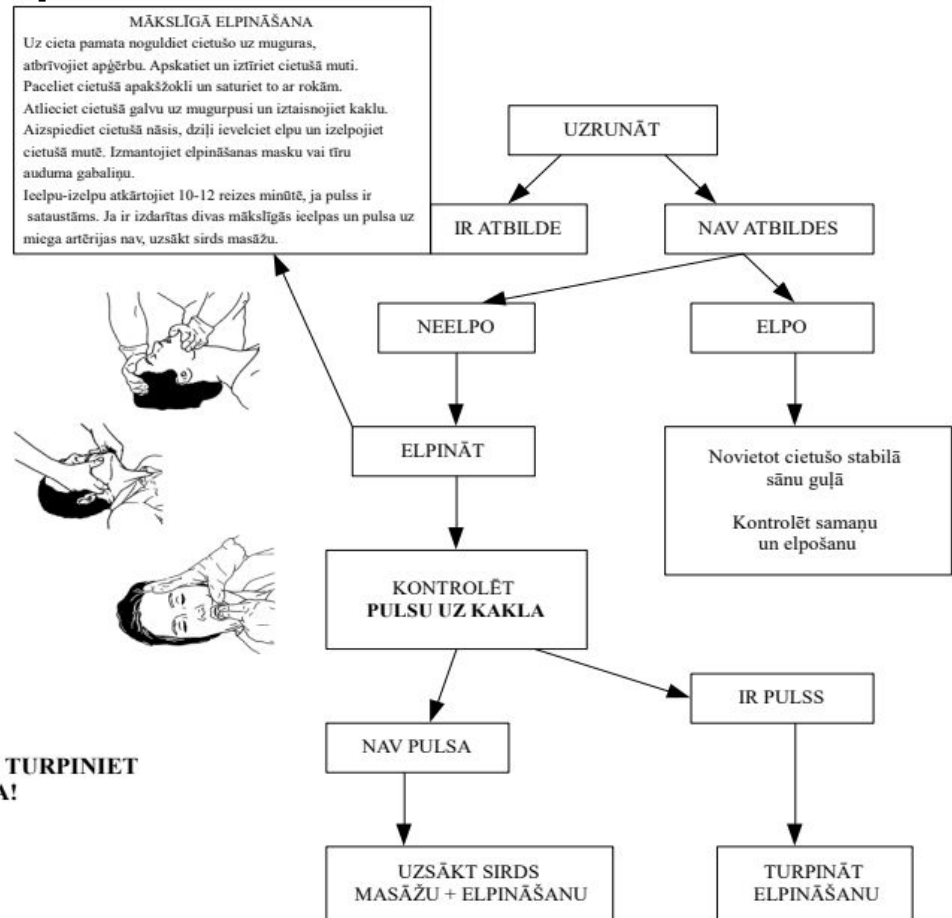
MĀKSLĪGĀ ELPINĀŠANA
Uz cieta pamata noguldiet cietušo uz muguras, atbrīvojiet apģērbu. Apskatiet un iztīriet cietušā muti. Paceliet cietušā apakšžokli un saturiet to ar rokām. Atlieciet cietušā galvu uz mugurpusi un iztaisnojiet kaklu. Aizspiediet cietušā nāsis, dziļi ievelciet elpu un izelpojiet cietušā mutē. Izmantojiet elpināšanas masku vai tīru auduma gabaliņu.
Ieelpu-izelpu atkārtojiet 10-12 reizes minūtē, ja pulss ir sataustāms. Ja ir izdarītas divas mākslīgās ieelpas un pulsa uz miega artērijas nav, uzsākt sirds masāžu.

UZRUNĀT

IR ATBILDE

NAV ATBILDES

NEELPO

ELPO

ELPINĀT

Novietot cietušo stabilā sānu guļā

Kontrolēt samaņu un elpošanu

KONTROLĒT
PULSU UZ KAKLA

IR PULSS

NAV PULSA

TURPINIET
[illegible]A!

UZSĀKT SIRDS MASĀŽU + ELPINĀŠANU

TURPINĀT ELPINĀŠANU